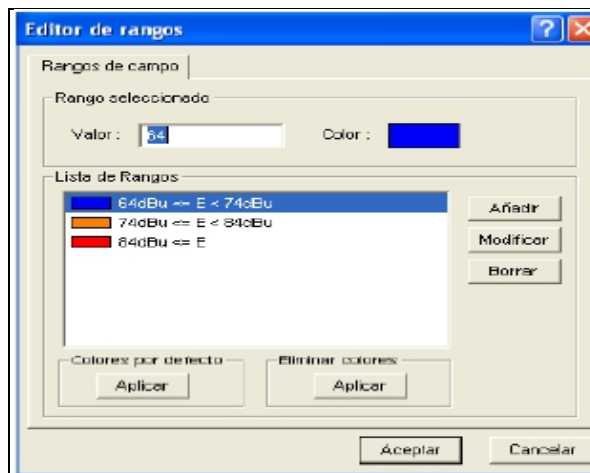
Editor de rangos

Rangos de campo

Rango seleccionado

Valor : 64

Color :

Lista de Rangos

64dBu <= E < 74dBu

74dBu <= E < 84dBu

84dBu <= E

Añadir

Modificar

Borrar

Colores por defecto

Aplicar

Eliminar colores

Aplicar

Aceptar

Cancelar